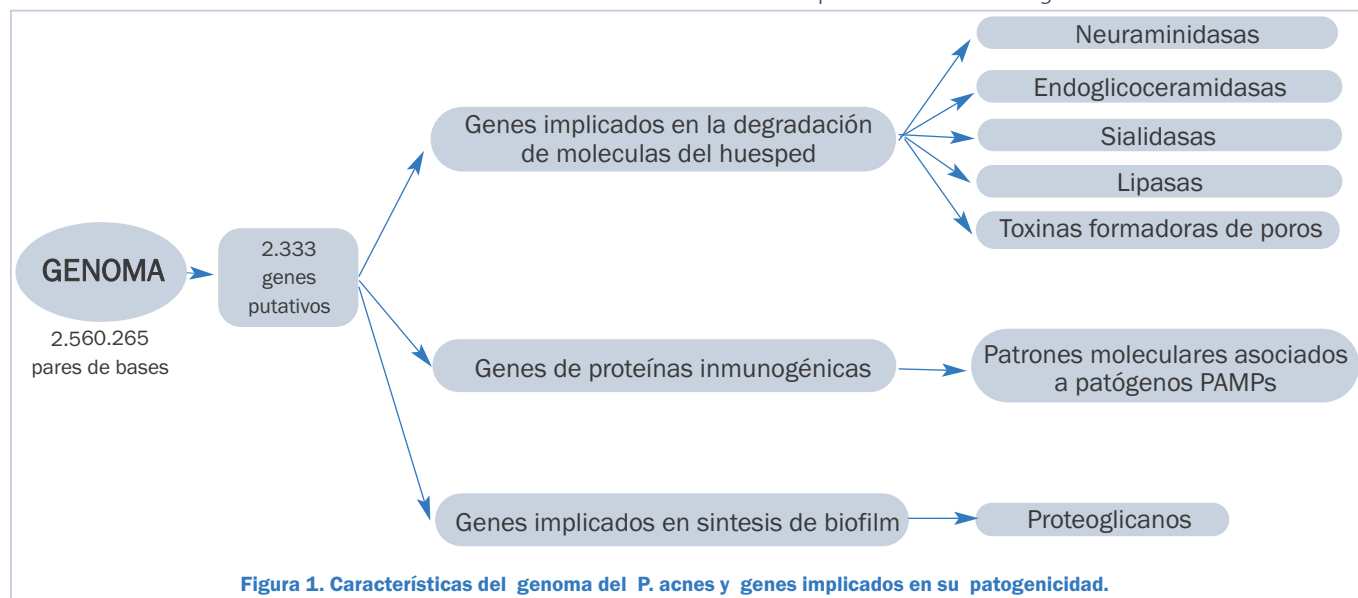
GENOMA
2.560.265 pares de bases

2.333 genes putativos

Genes implicados en la degradación de moleculas del huesped

Neuraminidasas
Endoglicoceramidasas
Sialidasas
Lipasas
Toxinas formadoras de poros

Genes de proteínas inmunogénicas

Patrones moleculares asociados a patógenos PAMPs

Genes implicados en sintesis de biofilm

Proteoglicanos

Figura 1. Características del genoma del P. acnes y genes implicados en su patogenicidad.